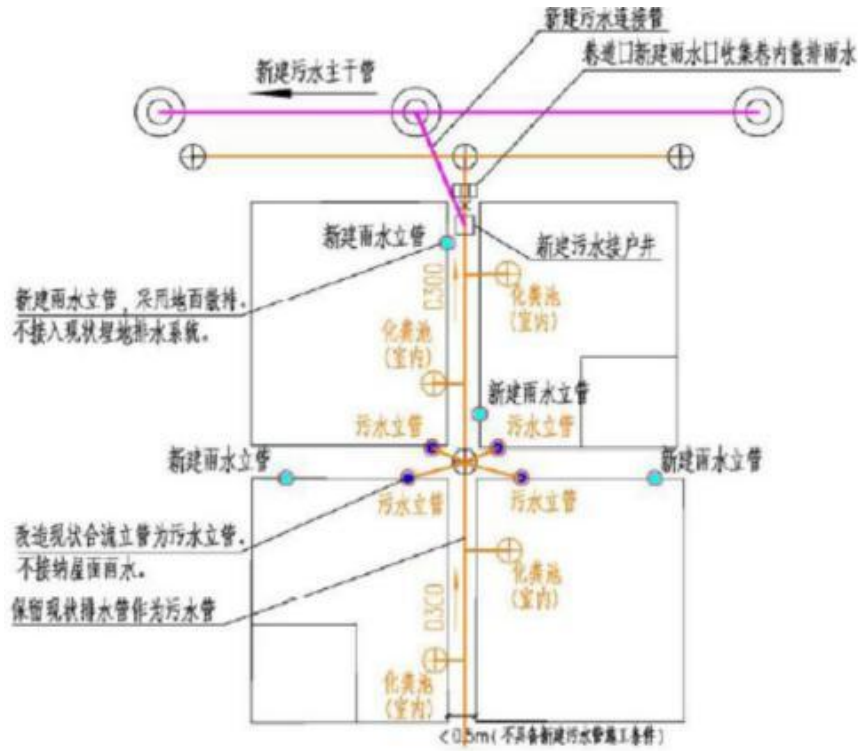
新建污水连接管

巷道口新建雨水口收集巷内散排雨水

新建污水主干管

新建雨水立管

新建污水接户井

新建雨水立管，采用地面散排，不接入现状埋地排水系统。

D300

化粪池
(室内)

化粪池
(室内)

新建雨水立管

污水立管

污水立管

新建雨水立管

新建雨水立管

污水立管

污水立管

改造现状合流立管为污水立管，不接纳屋面雨水。

化粪池
(室内)

保留现状排水管作为污水管

D300

化粪池
(室内)

<0.5m(不具备新建污水管施工条件)